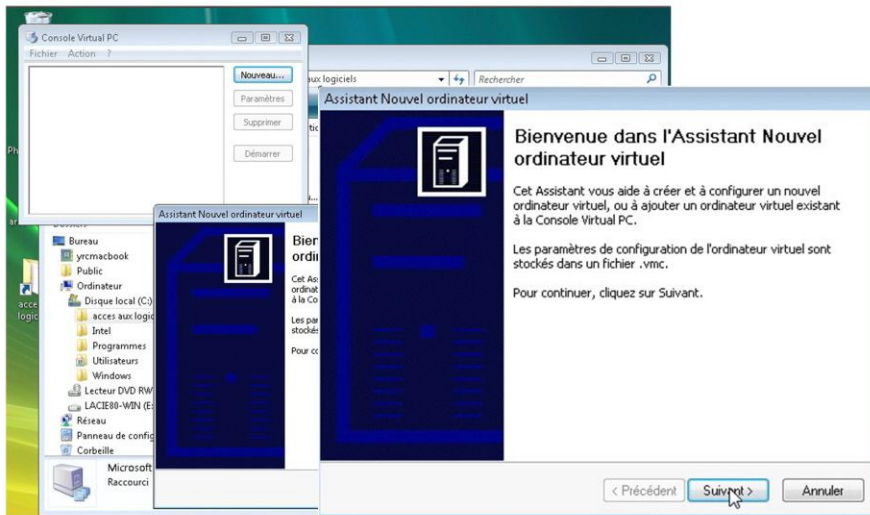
Console Virtual PC

Fichier Action ?

Nouveau...

Paramètres

Supprimer

Démarrer

aux logiciels

Rechercher

Ph

ar

Dossiers

Bureau

yrcmacbook

Public

Ordinateur

Disque local (C:)

acces aux logic

Intel

Programmes

Utilisateurs

Windows

Lecteur DVD RW

LACIE80-WIN (E:

Réseau

Panneau de config

Corbeille

acce logic

Microsoft

Raccourci

Assistant Nouvel ordinateur virtuel

Bien ordin

Cet Ass ordinat à la Co

Les par stockés

Pour co

Assistant Nouvel ordinateur virtuel

Bienvenue dans l'Assistant Nouvel ordinateur virtuel

Cet Assistant vous aide à créer et à configurer un nouvel ordinateur virtuel, ou à ajouter un ordinateur virtuel existant à la Console Virtual PC.

Les paramètres de configuration de l'ordinateur virtuel sont stockés dans un fichier .vmc.

Pour continuer, cliquez sur Suivant.

< Précédent

Suivant >

Annuler